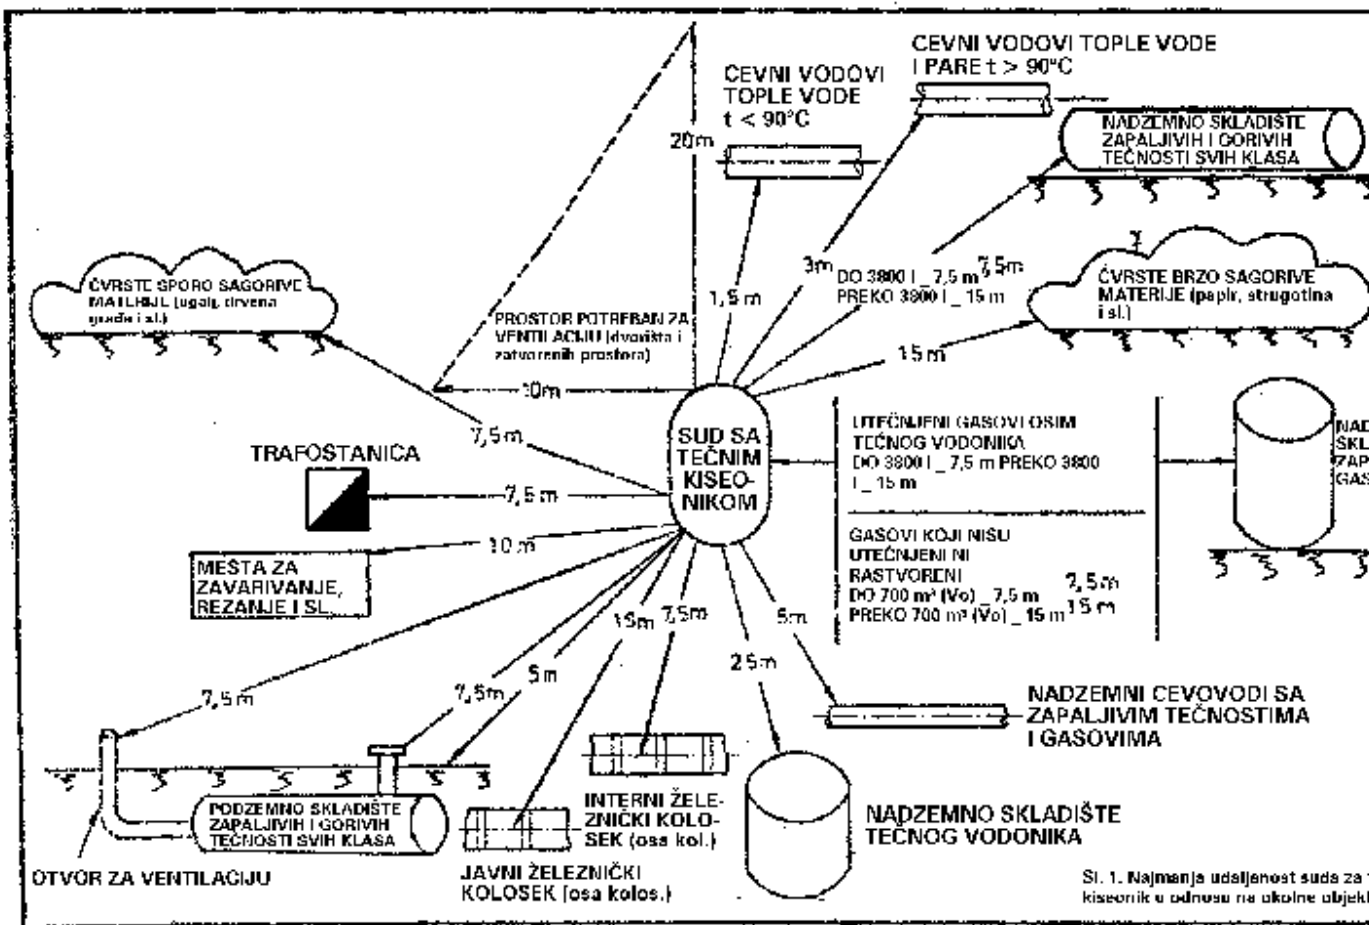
CEVNI VODOVI TOPLE VODE I PARE t > 90°C

CEVNI VODOVI TOPLE VODE t < 90°C

20 m

NADZEMNO SKLADIŠTE ZAPALJIVIH I GORIVIH TEČNOSTI SVIH KLASA

ČVRSTE SPORO SAGORIVE MATERIJE (ugalj, drvena građa i sl.)

PROSTOR POTREBAN ZA VENTILACIJU (dvorišta i zatvorenih prostora)

1,5 m

3 m

DO 3800 l _ 7,5 m
PREKO 3800 l _ 15 m

7,5 m
15 m

ČVRSTE BRZO SAGORIVE MATERIJE (papir, strugotina i sl.)

15 m

10 m

7,5 m

SUD SA TEČNIM KISEONIKOM

TRAFOSTANICA

7,5 m

UTEČNJENI GASOVI OSIM TEČNOG VODONIKA DO 3800 l _ 7,5 m PREKO 3800 l _ 15 m

NAD SKL ZAP GAS

10 m

MESTA ZA ZAVARIVANJE, REZANJE I SL.

GASOVI KOJI NISU UTEČNJENI NI RASTVORENI
DO 700 m³ (Vo) _ 7,5 m
PREKO 700 m³ (Vo) _ 15 m

7,5 m
15 m

15 m 7,5 m

5 m

25 m

7,5 m

7,5 m

5 m

NADZEMNI CEVOVODI SA ZAPALJIVIM TEČNOSTIMA I GASOVIMA

PODZEMNO SKLADIŠTE ZAPALJIVIH I GORIVIH TEČNOSTI SVIH KLASA

INTERNI ŽELEZNIČKI KOLOSEK (osa kol.)

NADZEMNO SKLADIŠTE TEČNOG VODONIKA

OTVOR ZA VENTILACIJU

JAVNI ŽELEZNIČKI KOLOSEK (osa kolos.)

Sl. 1. Najmanja udaljenost suda za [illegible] kiseonik u odnosu na okolne objekt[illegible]